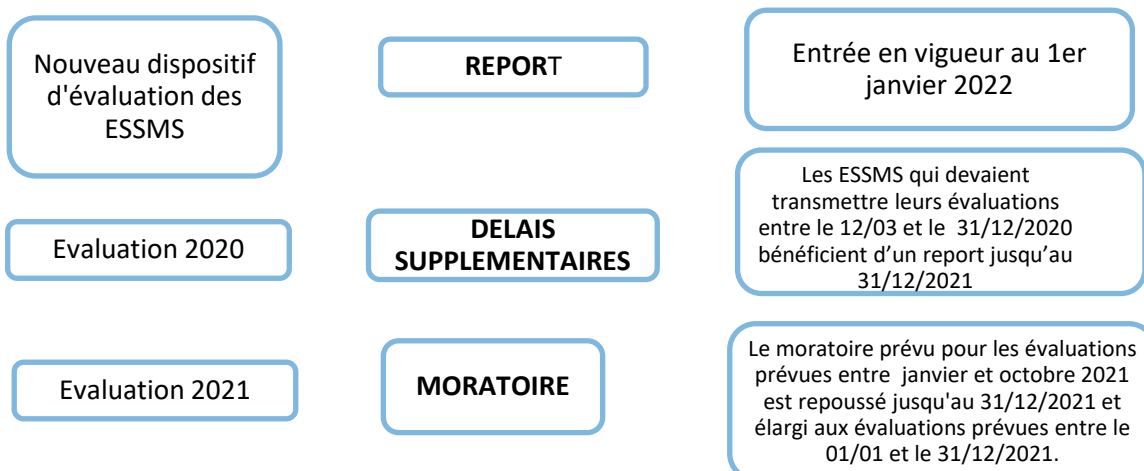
Nouveau dispositif d'évaluation des ESSMS

REPORT

Entrée en vigueur au 1er janvier 2022

Evaluation 2020

DELAIS SUPPLEMENTAIRES

Les ESSMS qui devaient transmettre leurs évaluations entre le 12/03 et le 31/12/2020 bénéficient d'un report jusqu'au 31/12/2021

Evaluation 2021

MORATOIRE

Le moratoire prévu pour les évaluations prévues entre janvier et octobre 2021 est repoussé jusqu'au 31/12/2021 et élargi aux évaluations prévues entre le 01/01 et le 31/12/2021.